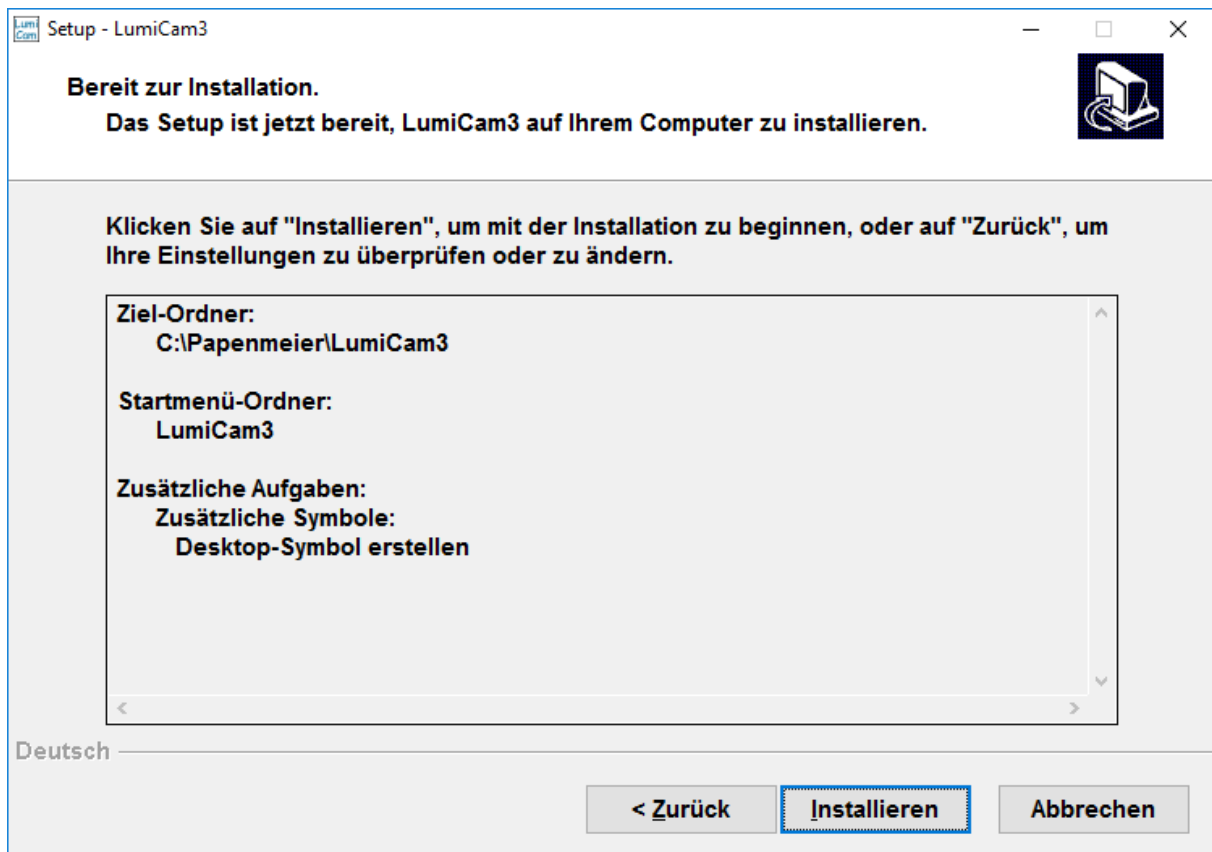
Lumi Cam Setup - LumiCam3

Bereit zur Installation.

Das Setup ist jetzt bereit, LumiCam3 auf Ihrem Computer zu installieren.

Klicken Sie auf "Installieren", um mit der Installation zu beginnen, oder auf "Zurück", um Ihre Einstellungen zu überprüfen oder zu ändern.

Ziel-Ordner:
C:\Papenmeier\LumiCam3

Startmenü-Ordner:
LumiCam3

Zusätzliche Aufgaben:
Zusätzliche Symbole:
Desktop-Symbol erstellen

Deutsch

< Zurück | Installieren | Abbrechen